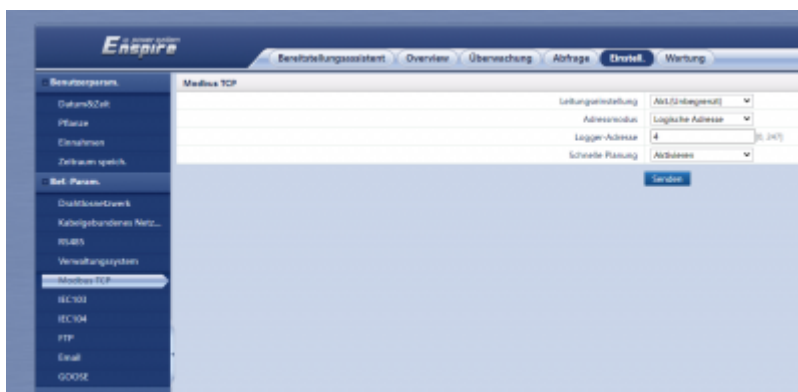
Enspire

Bereitstellungsassistent | Overview | Überwachung | Abfrage | Einstell. | Wartung

Benutzerparam.
Datum&Zeit
Pflanze
Einnahmen
Zeitraum speich.
Bet. Param.
Drahtlosnetzwerk
Kabelgebundenes Netz...
RS485
Verwaltungssystem
Modbus TCP
IEC103
IEC104
FTP
Email
GOOSE

Modbus TCP

| | |
|---|---|
| Leitungseinstellung | Akt.(Unbegrenzt) |
| Adressmodus | Logische Adresse |
| Logger-Adresse | 4 [0, 247] |
| Schnelle Planung | Aktivieren |

Senden